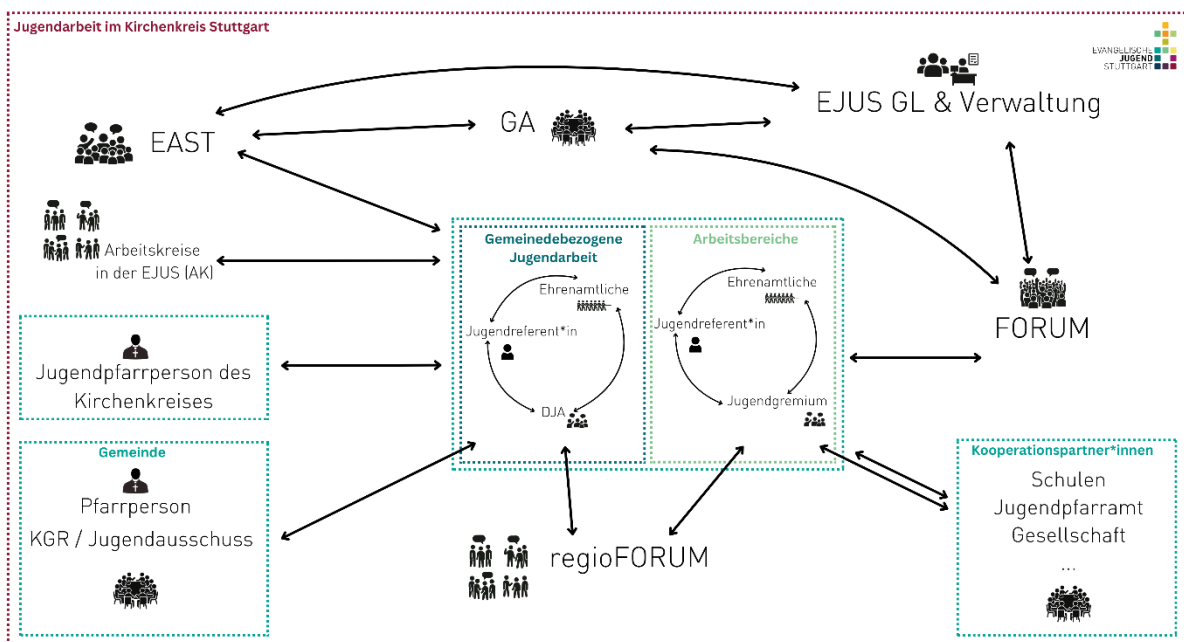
Jugendarbeit im Kirchenkreis Stuttgart

EVANGELISCHE JUGEND STUTTGART

EJUS GL & Verwaltung

EAST

GA

Arbeitskreise in der EJUS (AK)

Gemeindebezogene Jugendarbeit

Ehrenamtliche

Jugendreferent*in

DJA

Arbeitsbereiche

Ehrenamtliche

Jugendreferent*in

Jugendgremium

FORUM

Jugendpfarrperson des Kirchenkreises

Gemeinde

Pfarrperson

KGR / Jugendausschuss

regioFORUM

Kooperationspartner*innen

Schulen

Jugendpfarramt

Gesellschaft

...